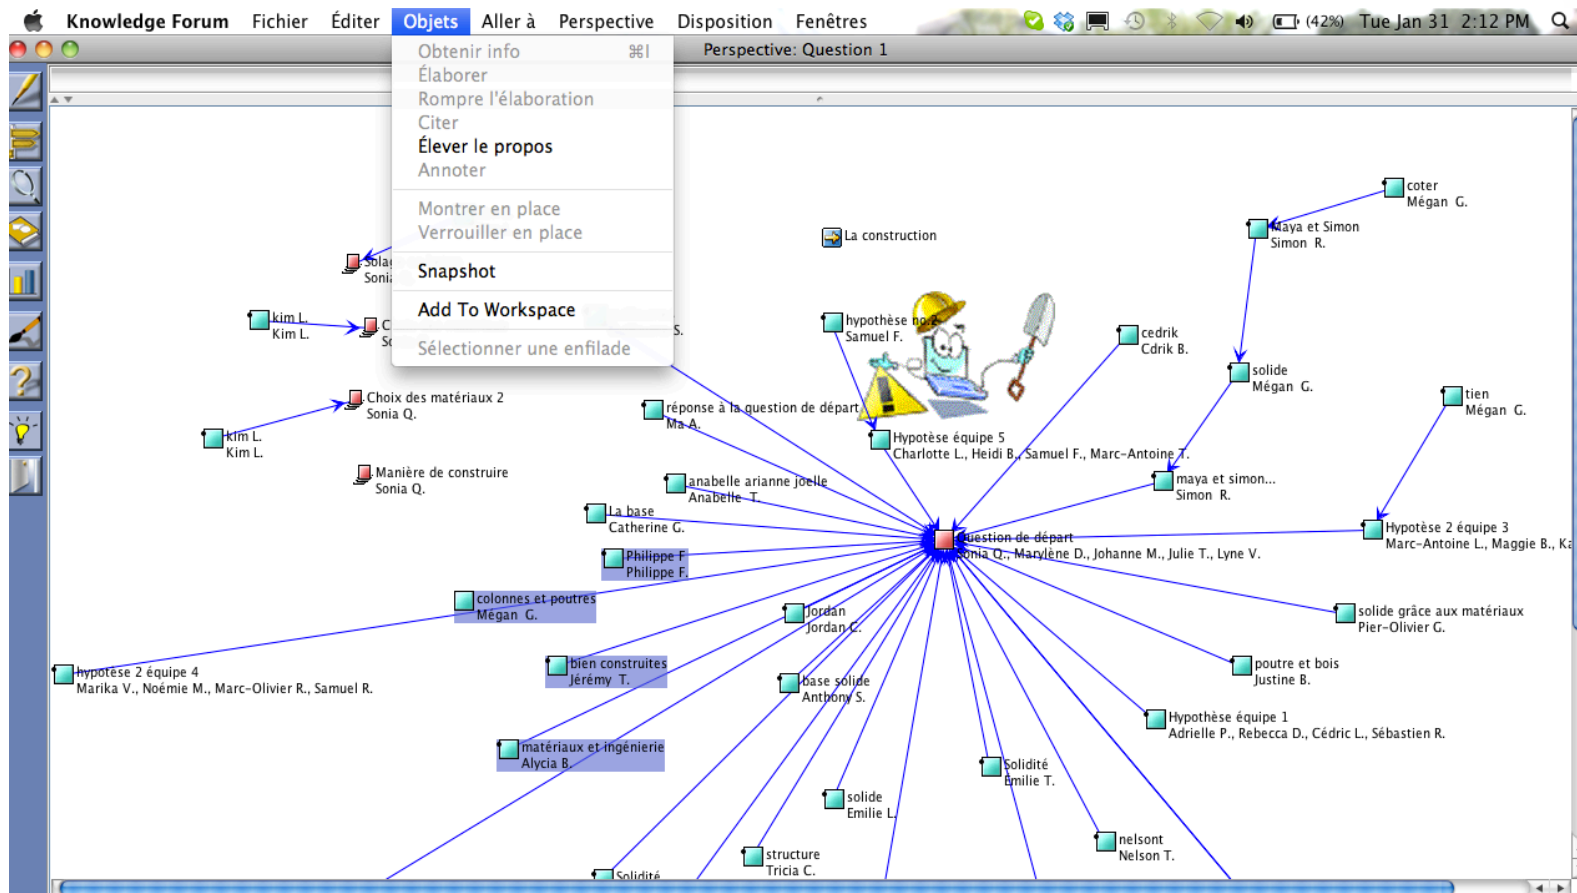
Knowledge Forum Fichier Éditer Objets Aller à Perspective Disposition Fenêtres (42%) Tue Jan 31 2:12 PM

Perspective: Question 1

Obtenir info ⌘I
Élaborer
Rompre l'élaboration
Citer
Élever le propos
Annoter
Montrer en place
Verrouiller en place
Snapshot
Add To Workspace
Sélectionner une enfilade

Solai
Soni

kim L.
Kim L.

C
Sc

S.

Choix des matériaux 2
Sonia Q.

kim L.
Kim L.

Manière de construire
Sonia Q.

La construction

hypothèse no 2
Samuel F.

réponse à la question de départ
Ma A.

Hypotèse équipe 5
Charlotte L., Heidi B., Samuel F., Marc-Antoine T.

coter
Mégan G.

Maya et Simon
Simon R.

cedrik
Cdrik B.

solide
Mégan G.

tien
Mégan G.

maya et simon...
Simon R.

anabelle arianne joelle
Anabelle T.

La base
Catherine G.

Philippe F
Philippe F.

Question de départ
Sonia Q., Marylène D., Johanne M., Julie T., Lyne V.

Hypotèse 2 équipe 3
Marc-Antoine L., Maggie B., Ka

colonnes et poutres
Mégan G.

Jordan
Jordan C.

solide grâce aux matériaux
Pier-Olivier G.

hypotèse 2 équipe 4
Marika V., Noémie M., Marc-Olivier R., Samuel R.

bien construites
Jérémy T.

base solide
Anthony S.

poutre et bois
Justine B.

Hypothèse équipe 1
Adrielle P., Rebecca D., Cédric L., Sébastien R.

matériaux et ingénierie
Alycia B.

Solidité
Emilie T.

solide
Emilie L.

nelsont
Nelson T.

structure
Tricia C.

Solidité